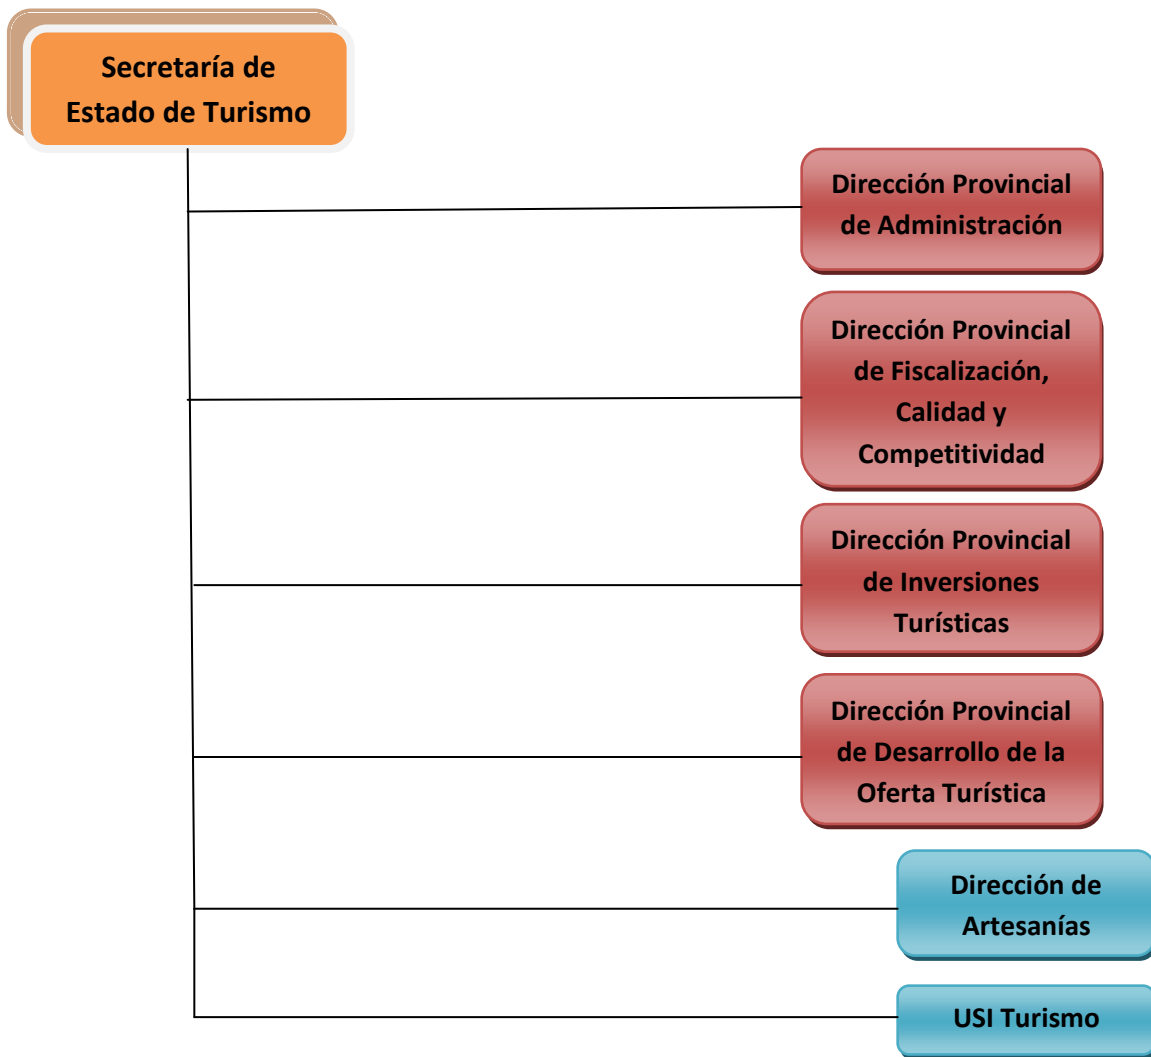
Secretaría de Estado de Turismo

Dirección Provincial de Administración

Dirección Provincial de Fiscalización, Calidad y Competitividad

Dirección Provincial de Inversiones Turísticas

Dirección Provincial de Desarrollo de la Oferta Turística

Dirección de Artesanías

USI Turismo